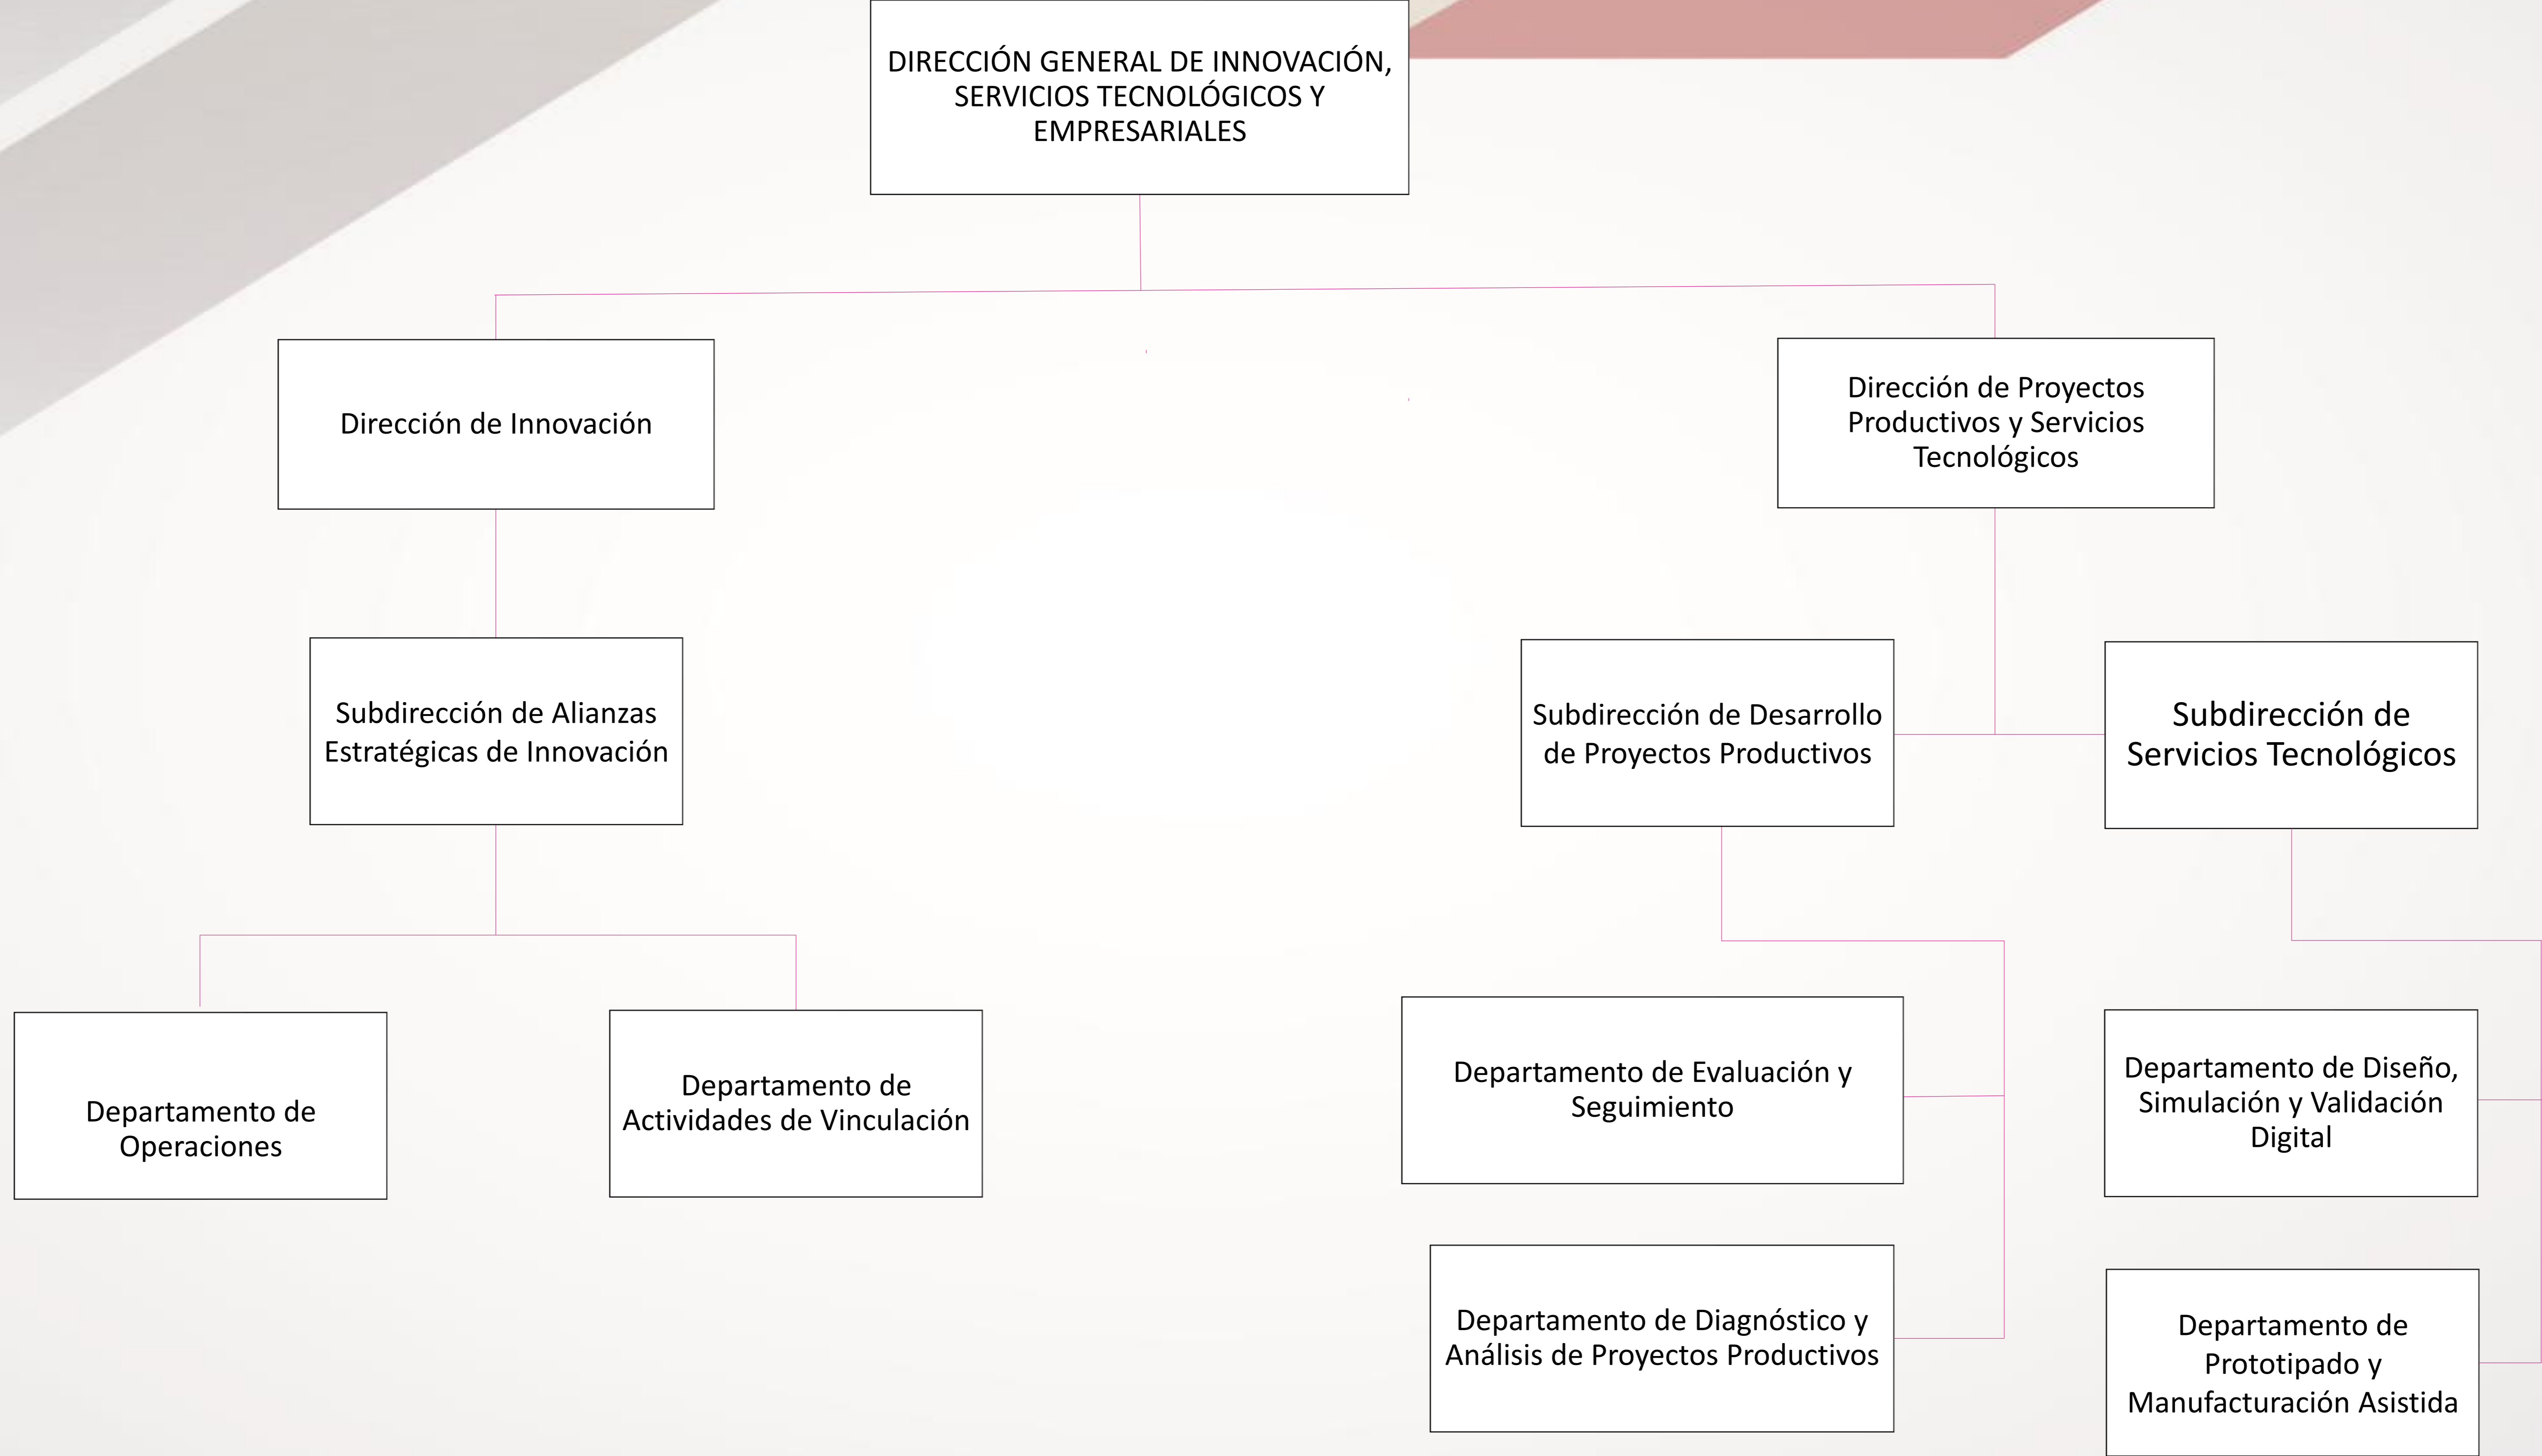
DIRECCIÓN GENERAL DE INNOVACIÓN, SERVICIOS TECNOLÓGICOS Y EMPRESARIALES

Dirección de Innovación

Dirección de Proyectos Productivos y Servicios Tecnológicos

Subdirección de Alianzas Estratégicas de Innovación

Subdirección de Desarrollo de Proyectos Productivos

Subdirección de Servicios Tecnológicos

Departamento de Operaciones

Departamento de Actividades de Vinculación

Departamento de Evaluación y Seguimiento

Departamento de Diseño, Simulación y Validación Digital

Departamento de Diagnóstico y Análisis de Proyectos Productivos

Departamento de Prototipado y Manufacturación Asistida